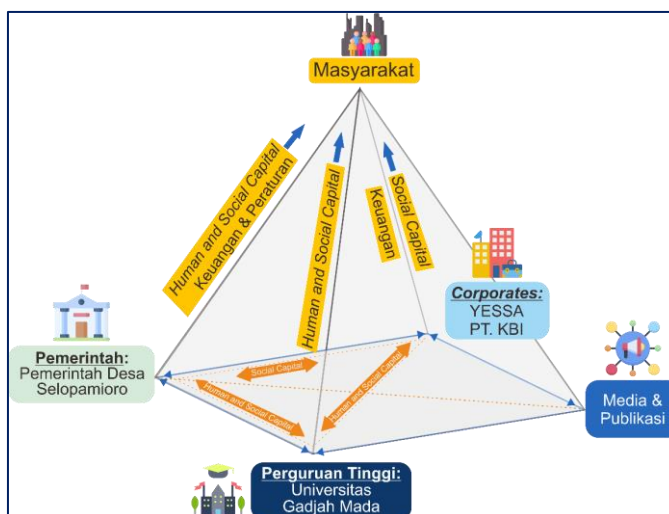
Masyarakat

Human and Social Capital
Keuangan & Peraturan

Human and Social Capital

Social Capital
Keuangan

Corporates:
YESSA
PT. KBI

Pemerintah:
Pemerintah Desa
Selopamioro

Social Capital

Human and Social Capital

Human and Social Capital

Media &
Publikasi

Perguruan Tinggi:
Universitas
Gadjah Mada